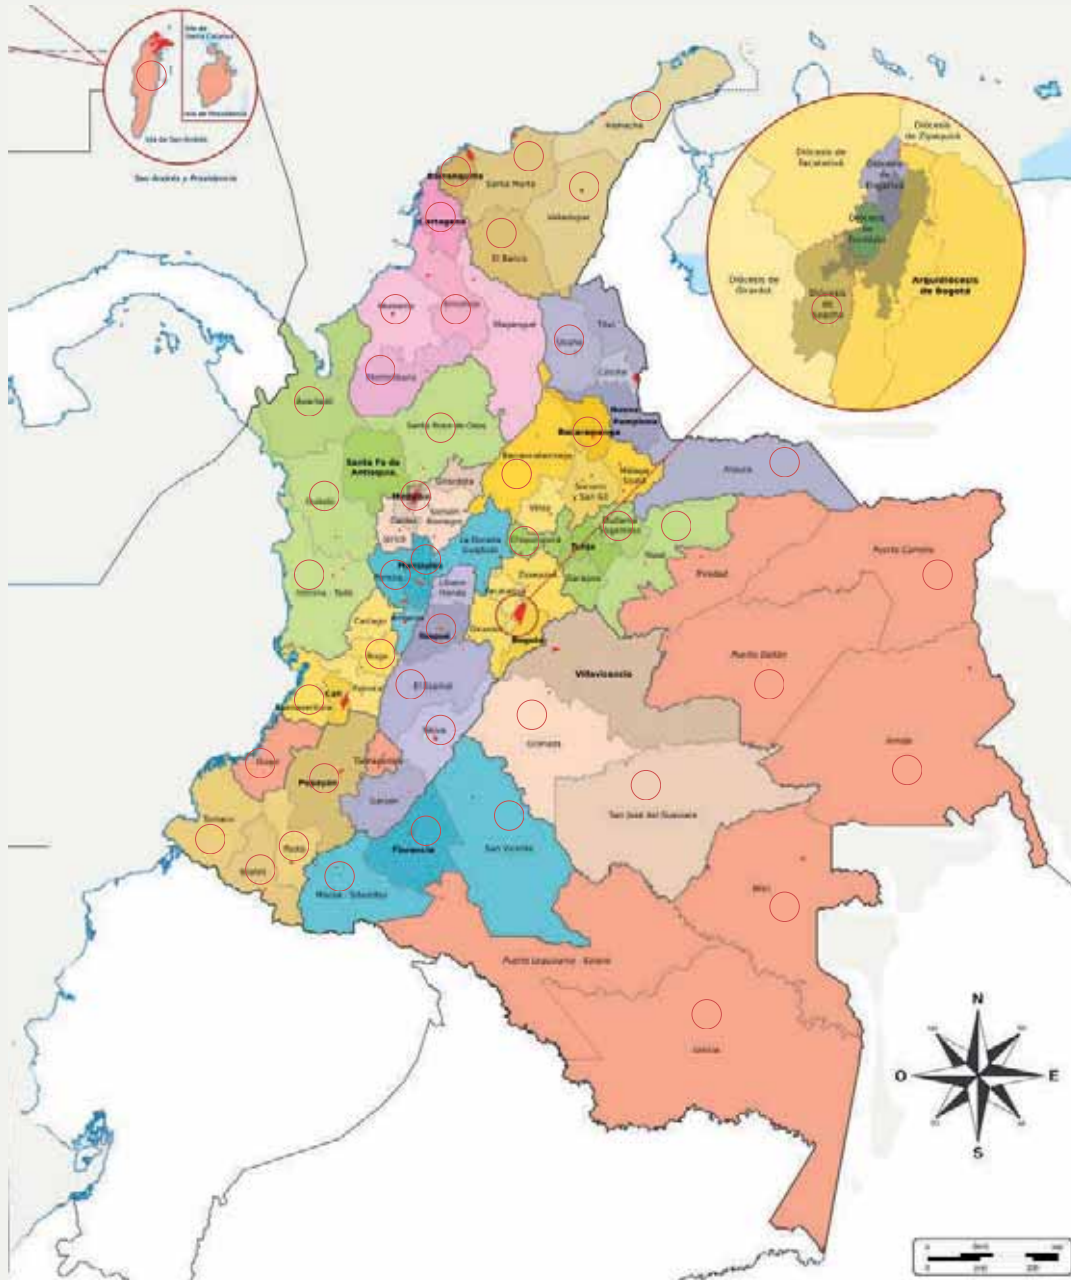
Isla de Santa Catalina
Isla de Providencia
Isla de San Andrés
San Andrés y Providencia

Riohacha
Barranquilla
Santa Marta
Valledupar
Cartagena
El Banco
Montelíbano
Sincelejo
Magangué
Ocaña
Tibú
Cúcuta
Nueva Pamplona
Apartadó
Santa Rosa de Osos
Bucaramanga
Barrancabermeja
Santa Fe de Antioquia
Medellín
Girardota
Sonsón Rionegro
Caldas
Jericó
Quibdó
Málaga Soatá
Socorro y San Gil
Vélez
Chiquinquirá
Tunja
Duitama Sogamoso
Arauca
Yopal
La Dorada Guaduas
Manizales
Pereira
Istmina - Tadó
Líbano Honda
Zipaquirá
Facatativá
Girardot
Cartago
Armenia
Ibagué
Bogotá
Trinidad
Puerto Carreño
Villavicencio
Buga
Palmira
Cali
Buenaventura
El Espinal
Puerto Gaitán
Granada
Neiva
Inírida
Guapi
Popayán
Tierradentro
Garzón
San José del Guaviare
Tumaco
Pasto
Ipiales
Florencia
San Vicente
Mocoa - Sibundoy
Mitú
Puerto Leguízamo - Solano
Leticia

Diócesis de Facatativá
Diócesis de Zipaquirá
Diócesis de Engativá
Diócesis de Fontibón
Diócesis de Girardot
Diócesis de Soacha
Arquidiócesis de Bogotá

N
S
E
O